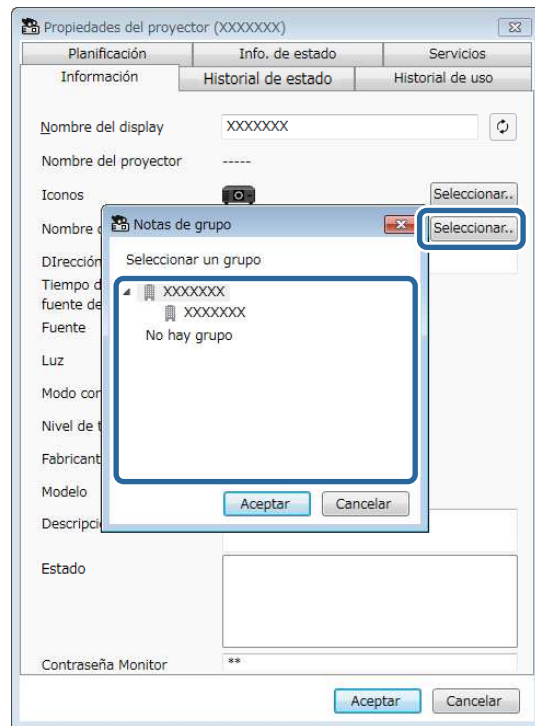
Propiedades del proyector (XXXXXXX)

Planificación | Info. de estado | Servicios
Información | Historial de estado | Historial de uso

Nombre del display XXXXXXX
Nombre del proyector -----
Iconos Seleccionar..
Nombre d Seleccionar..
DIrección
Tiempo d fuente de
Fuente
Luz
Modo cor
Nivel de t
Fabricant
Modelo
Descripci
Estado
Contraseña Monitor **

Notas de grupo
Seleccionar un grupo
XXXXXXX
XXXXXXX
No hay grupo
Aceptar Cancelar

Aceptar Cancelar